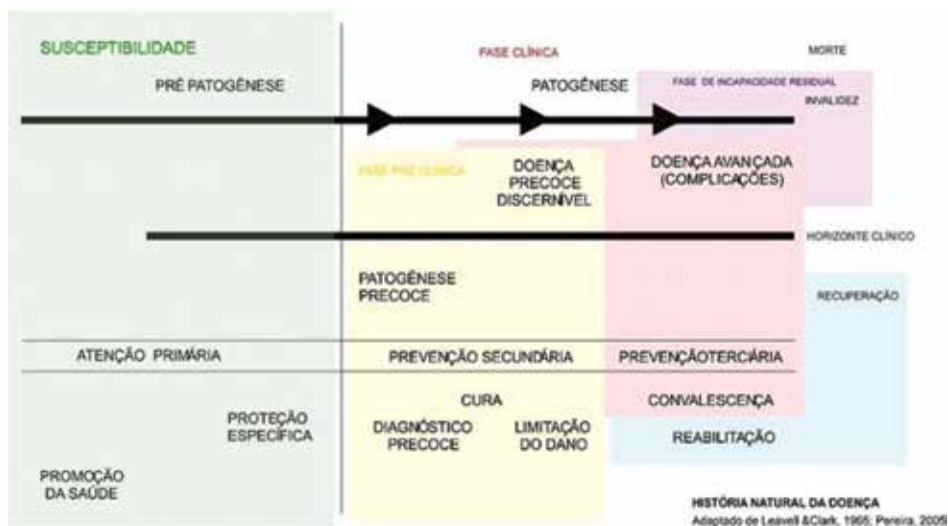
SUSCEPTIBILIDADE

FASE CLÍNICA

MORTE

PRÉ PATOGÊNESE

PATOGÊNESE

FASE DE INCAPACIDADE RESIDUAL

INVALIDEZ

FASE PRÉ CLÍNICA

DOENÇA PRECOCE DISCERNÍVEL

DOENÇA AVANÇADA (COMPLICAÇÕES)

HORIZONTE CLÍNICO

PATOGÊNESE PRECOCE

RECUPERAÇÃO

ATENÇÃO PRIMÁRIA

PREVENÇÃO SECUNDÁRIA

PREVENÇÃOTERCIÁRIA

CURA

CONVALESCENÇA

PROTEÇÃO ESPECÍFICA

DIAGNÓSTICO PRECOCE

LIMITAÇÃO DO DANO

REABILITAÇÃO

PROMOÇÃO DA SAÚDE

HISTÓRIA NATURAL DA DOENÇA
Adaptado de Leavell &Clark, 1965; Pereira, 2008